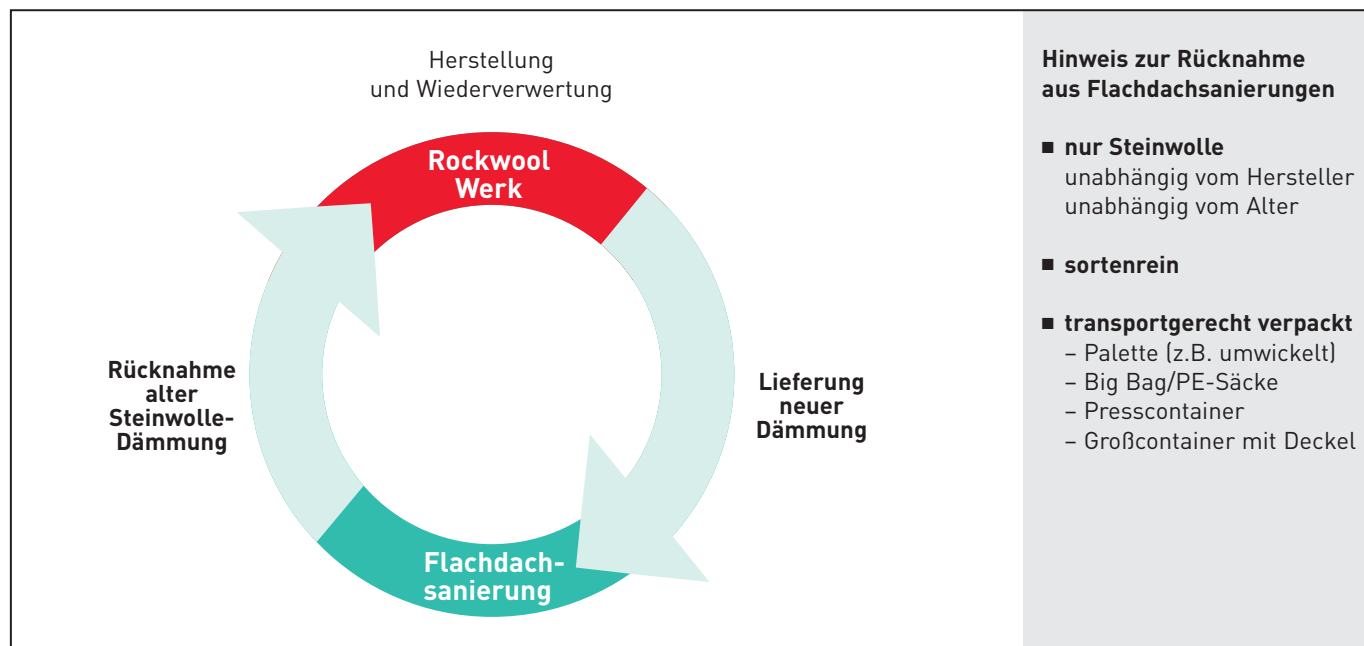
Herstellung
und Wiederverwertung

Rockwool Werk

Lieferung neuer Dämmung

Flachdachsanierung

Rücknahme alter Steinwolle-Dämmung

Hinweis zur Rücknahme aus Flachdachsanierungen

■ nur Steinwolle
unabhängig vom Hersteller
unabhängig vom Alter

■ sortenrein

■ transportgerecht verpackt
– Palette (z.B. umwickelt)
– Big Bag/PE-Säcke
– Presscontainer
– Großcontainer mit Deckel